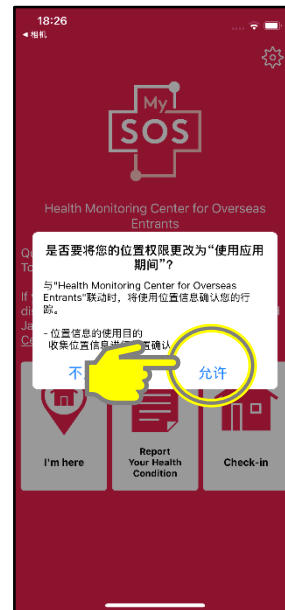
18:26
◀ 相机

My
SOS

Health Monitoring Center for Overseas Entrants

Q
To

If
di
Ja
Ce

是否要将您的位置权限更改为“使用应用期间”？

与"Health Monitoring Center for Overseas Entrants"联动时，将使用位置信息确认您的行踪。

- 位置信息的使用目的
收集位置信息进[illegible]确认

不

允许

I'm here

Report Your Health Condition

Check-in